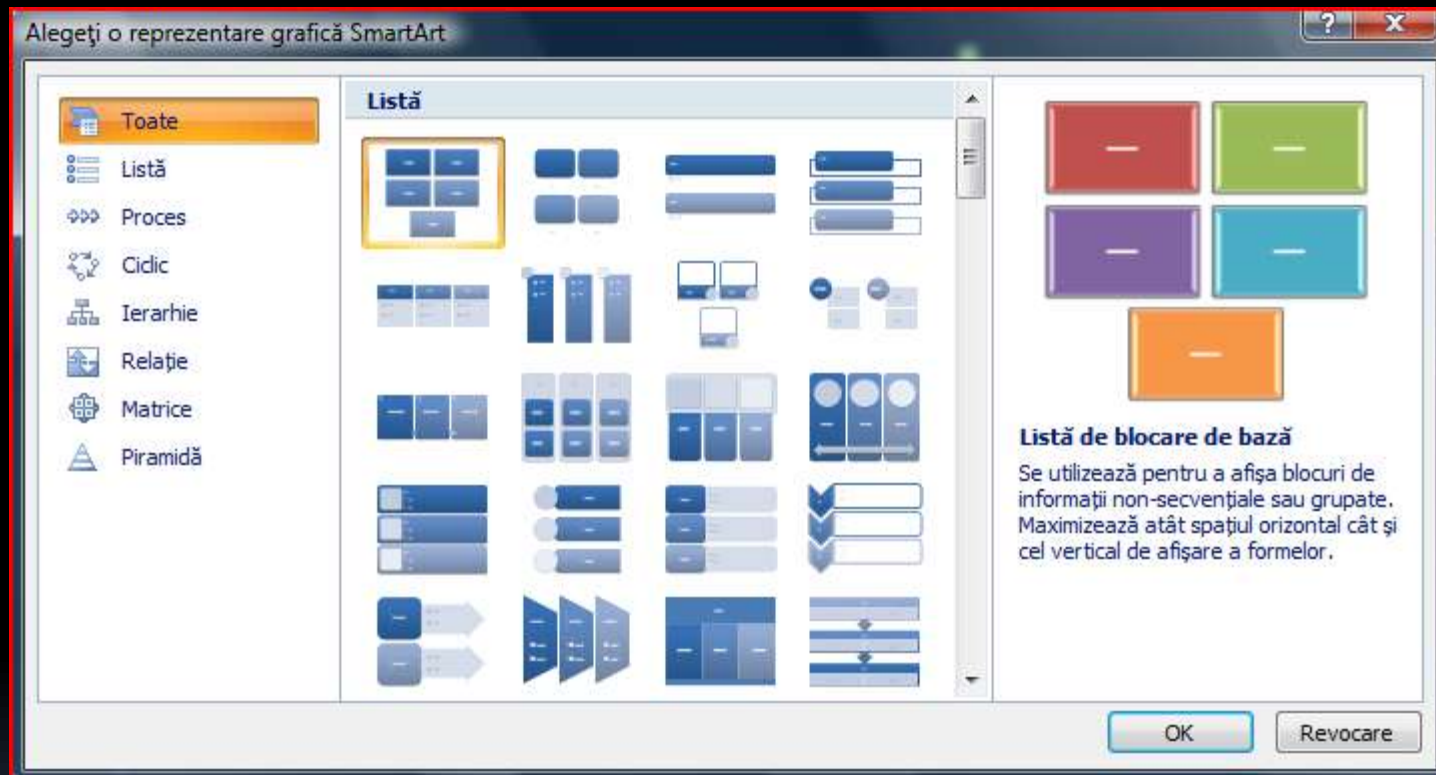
Alegeţi o reprezentare grafică SmartArt

?
X

Toate
Listă
Proces
Ciclic
Ierarhie
Relaţie
Matrice
Piramidă

Listă

Listă de blocare de bază

Se utilizează pentru a afişa blocuri de informaţii non-secvenţiale sau grupate. Maximizează atât spaţiul orizontal cât şi cel vertical de afişare a formelor.

OK
Revocare